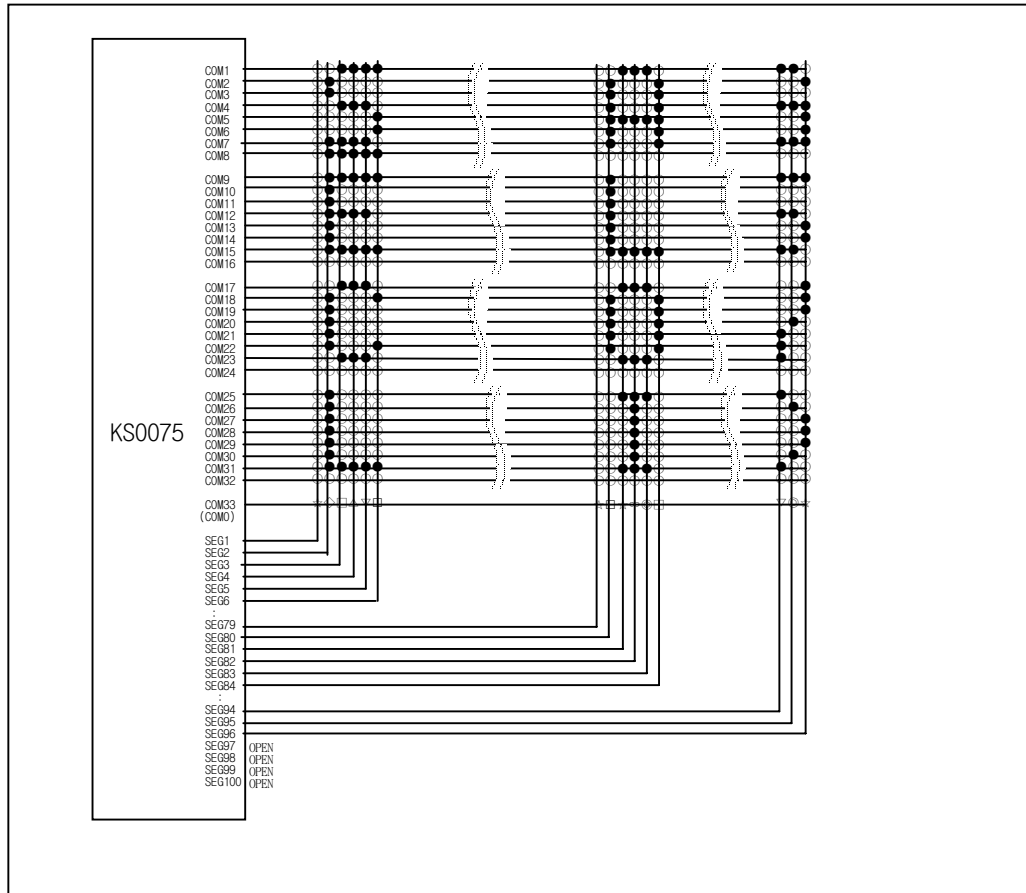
KS0075

COM1
COM2
COM3
COM4
COM5
COM6
COM7
COM8
COM9
COM10
COM11
COM12
COM13
COM14
COM15
COM16
COM17
COM18
COM19
COM20
COM21
COM22
COM23
COM24
COM25
COM26
COM27
COM28
COM29
COM30
COM31
COM32
COM33
(COM0)
SEG1
SEG2
SEG3
SEG4
SEG5
SEG6
:
SEG79
SEG80
SEG81
SEG82
SEG83
SEG84
:
SEG94
SEG95
SEG96
SEG97 OPEN
SEG98 OPEN
SEG99 OPEN
SEG100 OPEN